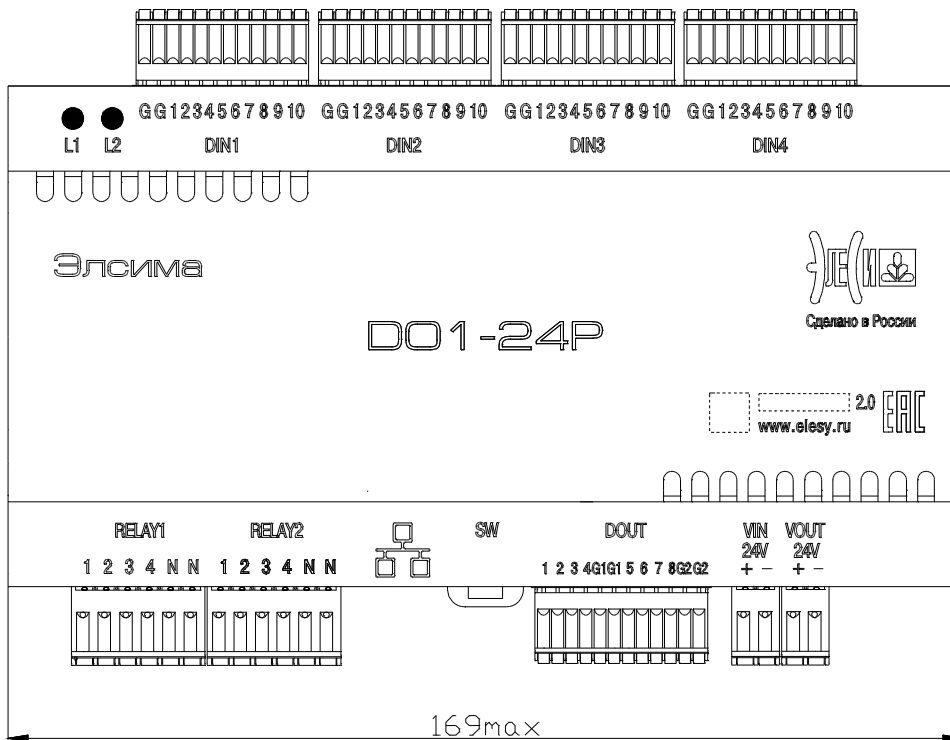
L1 L2

GG12345678910
DIN1

GG12345678910
DIN2

GG12345678910
DIN3

GG12345678910
DIN4

Элсима

Сделано в России

DO1-24P

2.0
www.elesy.ru
EAC

RELAY1
1 2 3 4 N N

RELAY2
1 2 3 4 N N

SW

DOUT
1 2 3 4G1G1 5 6 7 8G2G2

VIN
24V
+ −

VOUT
24V
+ −

169max